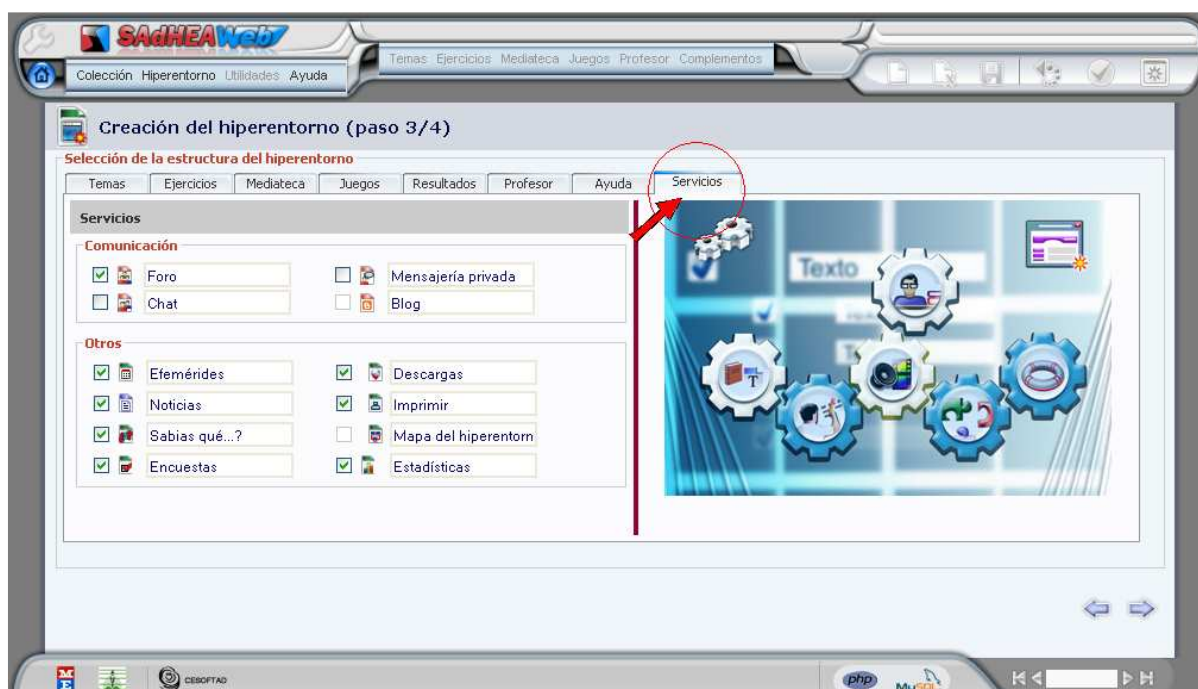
SAdHEAWeb

Colección Hiperentorno Utilidades Ayuda

Temas Ejercicios Mediateca Juegos Profesor Complementos

Creación del hiperentorno (paso 3/4)

Selección de la estructura del hiperentorno

Temas | Ejercicios | Mediateca | Juegos | Resultados | Profesor | Ayuda | Servicios

Servicios

Comunicación

Foro
Mensajería privada
Chat
Blog

Otros

Efemérides
Descargas
Noticias
Imprimir
Sabias qué...?
Mapa del hiperentorn
Encuestas
Estadísticas

Texto

ME

CESOFTAD

php

MySQL